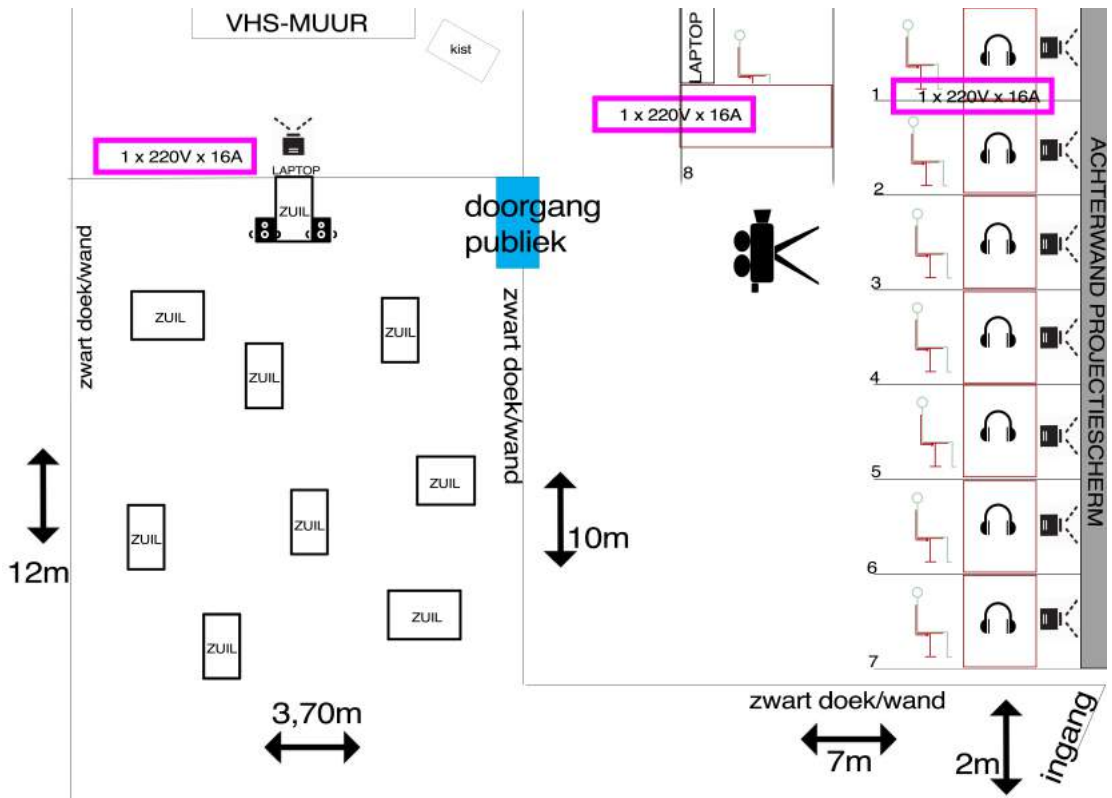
VHS-MUUR

kist

1 x 220V x 16A

LAPTOP

ZUIL

doorgang publiek

zwart doek/wand

ZUIL

ZUIL

ZUIL

ZUIL

ZUIL

ZUIL

ZUIL

ZUIL

zwart doek/wand

12m

3,70m

LAPTOP

1 x 220V x 16A

8

1 x 220V x 16A

1

2

3

4

5

6

7

ACHTERWAND PROJECTIESCHERM

10m

zwart doek/wand

7m

2m

ingang